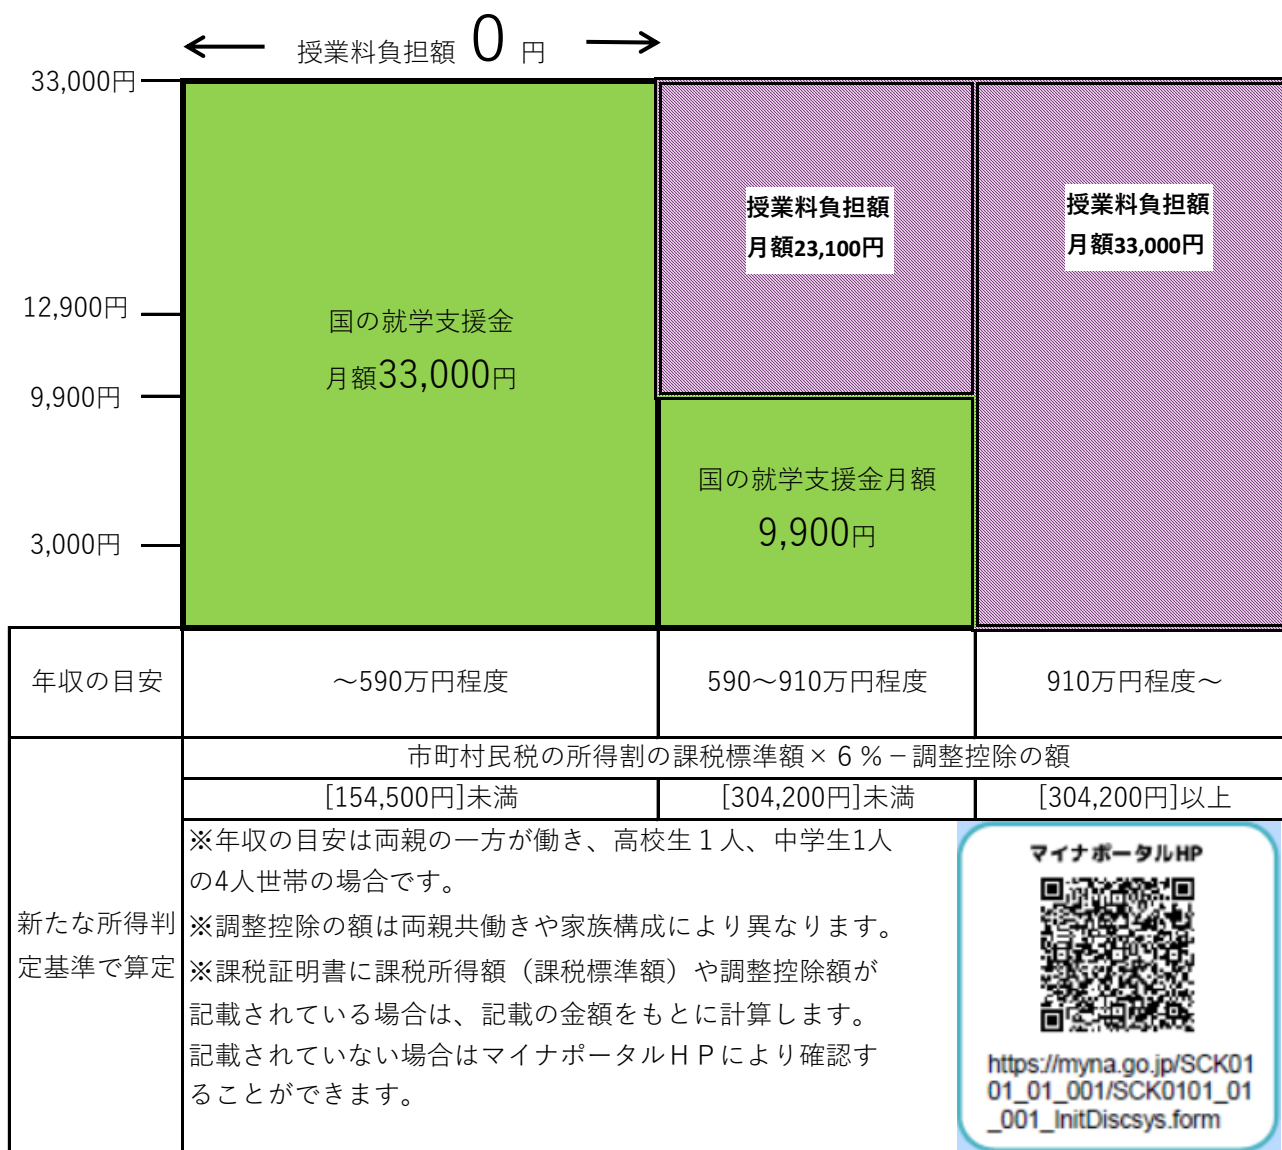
授業料負担額 0 円

33,000円
12,900円
9,900円
3,000円

国の就学支援金
月額33,000円

授業料負担額
月額23,100円

国の就学支援金月額
9,900円

授業料負担額
月額33,000円

| 年収の目安 | ～590万円程度 | 590～910万円程度 | 910万円程度～ |
|---|---|---|---|
| 新たな所得判定基準で算定 | 市町村民税の所得割の課税標準額×６％－調整控除の額 | | |
| | [154,500円]未満 | [304,200円]未満 | [304,200円]以上 |

※年収の目安は両親の一方が働き、高校生１人、中学生1人の4人世帯の場合です。
※調整控除の額は両親共働きや家族構成により異なります。
※課税証明書に課税所得額（課税標準額）や調整控除額が記載されている場合は、記載の金額をもとに計算します。記載されていない場合はマイナポータルＨＰにより確認することができます。

マイナポータルHP
https://myna.go.jp/SCK0101_01_001/SCK0101_01_001_InitDiscsys.form